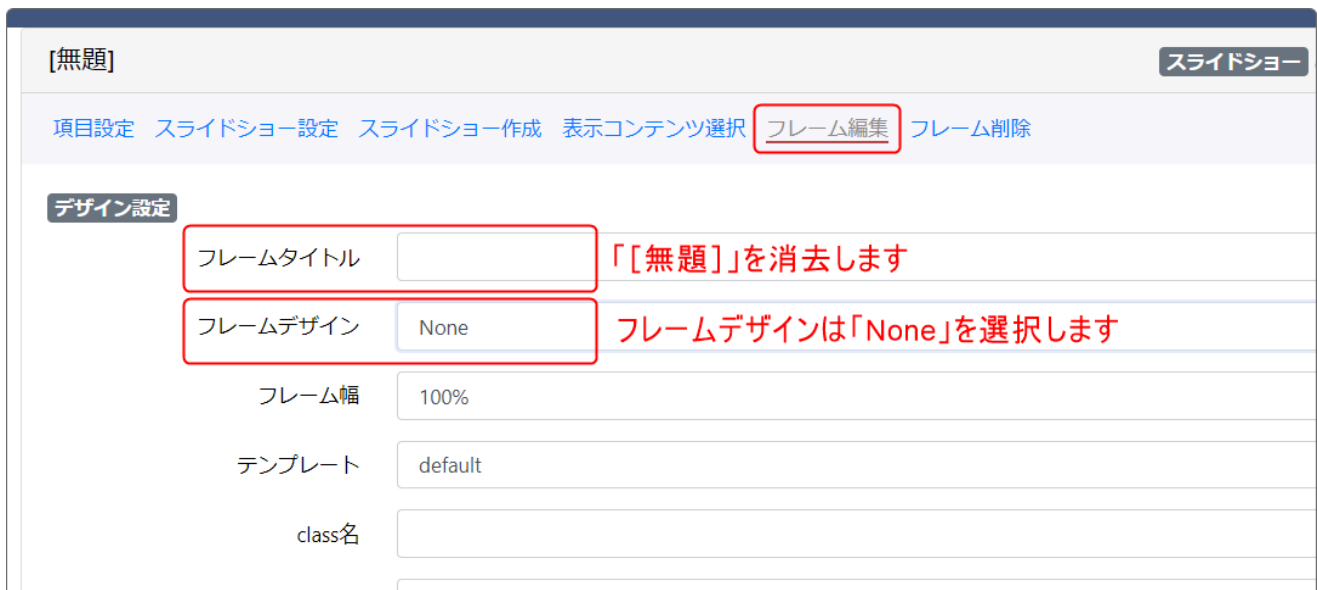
[無題]

スライドショー

項目設定　スライドショー設定　スライドショー作成　表示コンテンツ選択　フレーム編集　フレーム削除

デザイン設定

フレームタイトル

「[無題]」を消去します

フレームデザイン　None

フレームデザインは「None」を選択します

フレーム幅　100%

テンプレート　default

class名